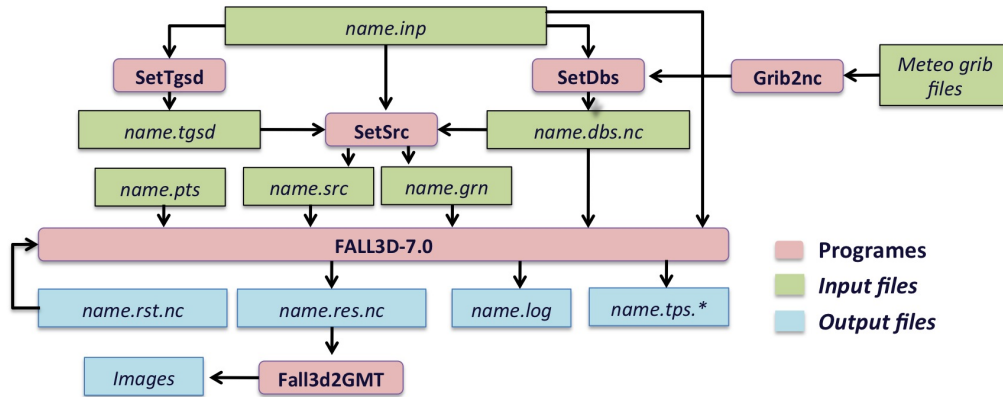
name.inp

SetTgsd

SetDbs

Grib2nc

Meteo grib files

name.tgsd

SetSrc

name.dbs.nc

name.pts

name.src

name.grn

FALL3D-7.0

name.rst.nc

name.res.nc

name.log

name.tps.*

Images

Fall3d2GMT

Programes

Input files

Output files